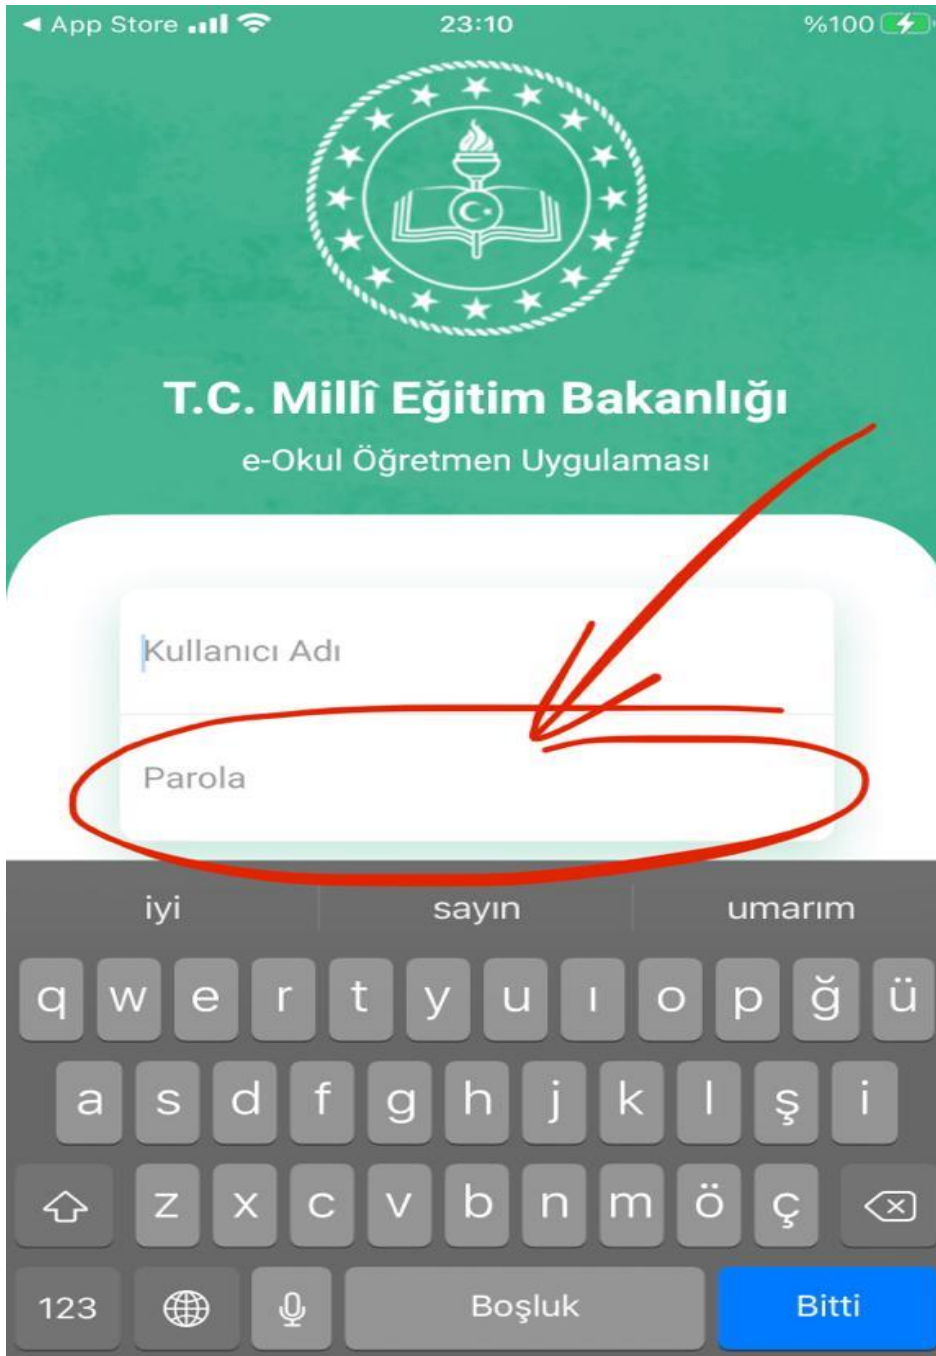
◀ App Store 23:10 %100

T.C. Millî Eğitim Bakanlığı
e-Okul Öğretmen Uygulaması

Kullanıcı Adı

Parola

iyi sayın umarım

q w e r t y u ı o p ğ ü
a s d f g h j k l ş i
z x c v b n m ö ç
123 Boşluk Bitti